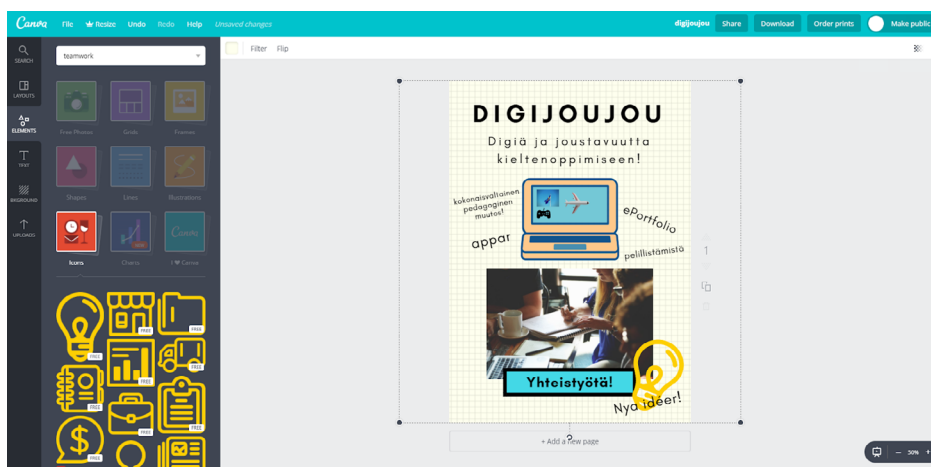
Canva File Resize Undo Redo Help Unsaved changes

digijoujou Share Download Order prints Make public

SEARCH
LAYOUTS
ELEMENTS
TEXT
BKGROUND
UPLOADS

teamwork

Free Photos Grids Frames
Shapes Lines Illustrations
kuvo Charts I ♥ Canva

FREE FREE FREE FREE FREE FREE FREE FREE FREE FREE FREE

Filter Flip

DIGIJOUJOU

Digiä ja joustavuutta kieltenoppimiseen!

kokonaisvaltainen pedagoginen muutos?

ePortfolio

appar

pelillistämistä

Yhteistyötä!

Nya idéer!

1

+ Add a new page

50%